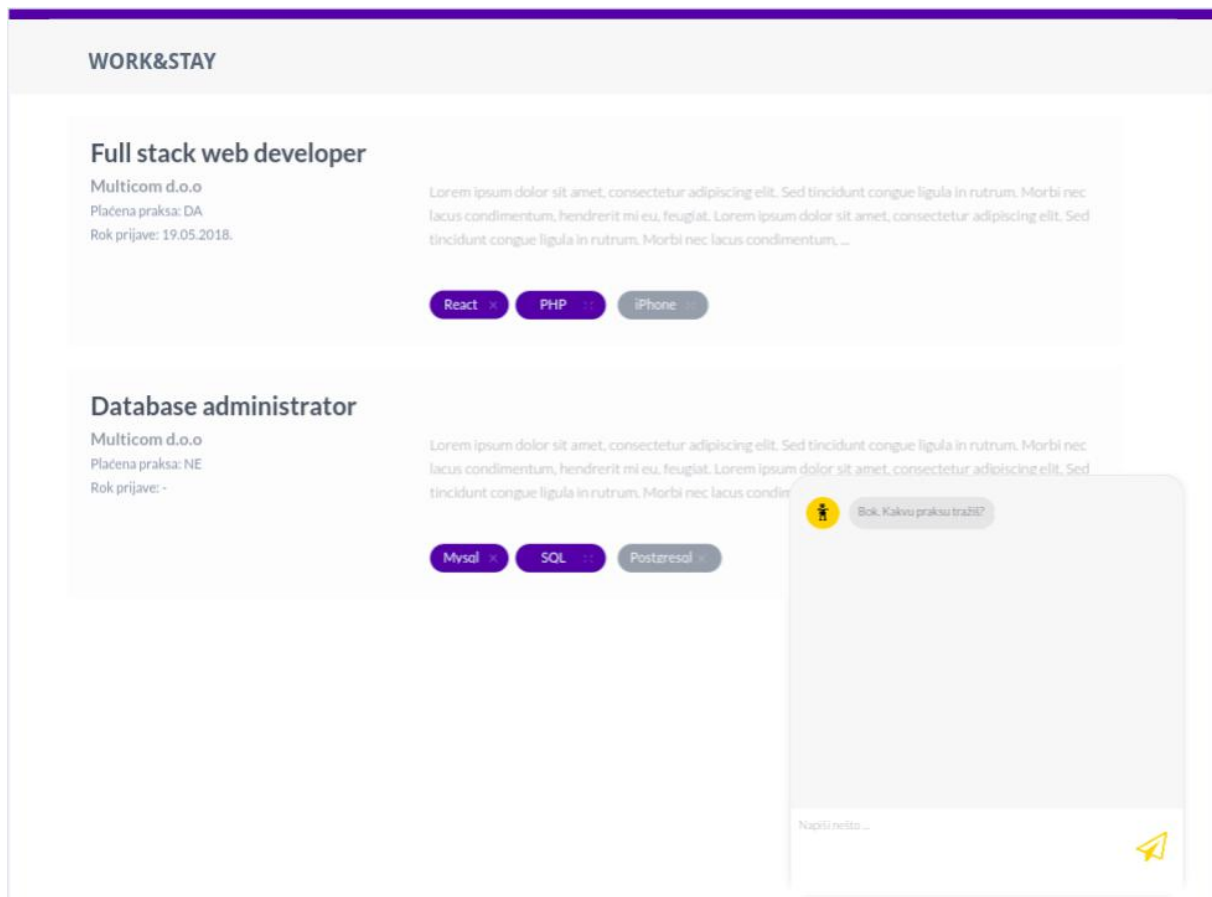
WORK&STAY

Full stack web developer

Multicom d.o.o

Plaćena praksa: DA

Rok prijave: 19.05.2018.

Lorem ipsum dolor sit amet, consectetur adipiscing elit. Sed tincidunt congue ligula in rutrum. Morbi nec lacus condimentum, hendrerit mi eu, feugiat. Lorem ipsum dolor sit amet, consectetur adipiscing elit. Sed tincidunt congue ligula in rutrum. Morbi nec lacus condimentum, ...

React × PHP × iPhone ×

Database administrator

Multicom d.o.o

Plaćena praksa: NE

Rok prijave: -

Lorem ipsum dolor sit amet, consectetur adipiscing elit. Sed tincidunt congue ligula in rutrum. Morbi nec lacus condimentum, hendrerit mi eu, feugiat. Lorem ipsum dolor sit amet, consectetur adipiscing elit. Sed tincidunt congue ligula in rutrum. Morbi nec lacus condim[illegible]

Mysql × SQL × Postgresql ×

Bok. Kakvu praksu tražiš?

Napiši nešto ...